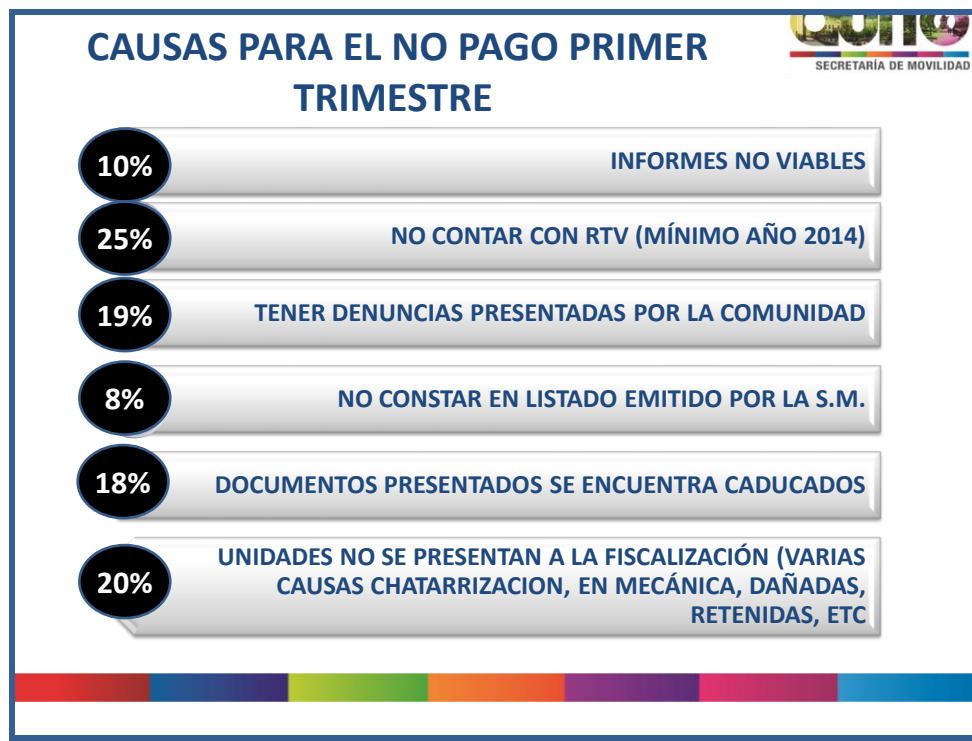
CAUSAS PARA EL NO PAGO PRIMER TRIMESTRE

QUITO
SECRETARÍA DE MOVILIDAD

10% INFORMES NO VIABLES

25% NO CONTAR CON RTV (MÍNIMO AÑO 2014)

19% TENER DENUNCIAS PRESENTADAS POR LA COMUNIDAD

8% NO CONSTAR EN LISTADO EMITIDO POR LA S.M.

18% DOCUMENTOS PRESENTADOS SE ENCUENTRA CADUCADOS

20% UNIDADES NO SE PRESENTAN A LA FISCALIZACIÓN (VARIAS CAUSAS CHATARRIZACION, EN MECÁNICA, DAÑADAS, RETENIDAS, ETC